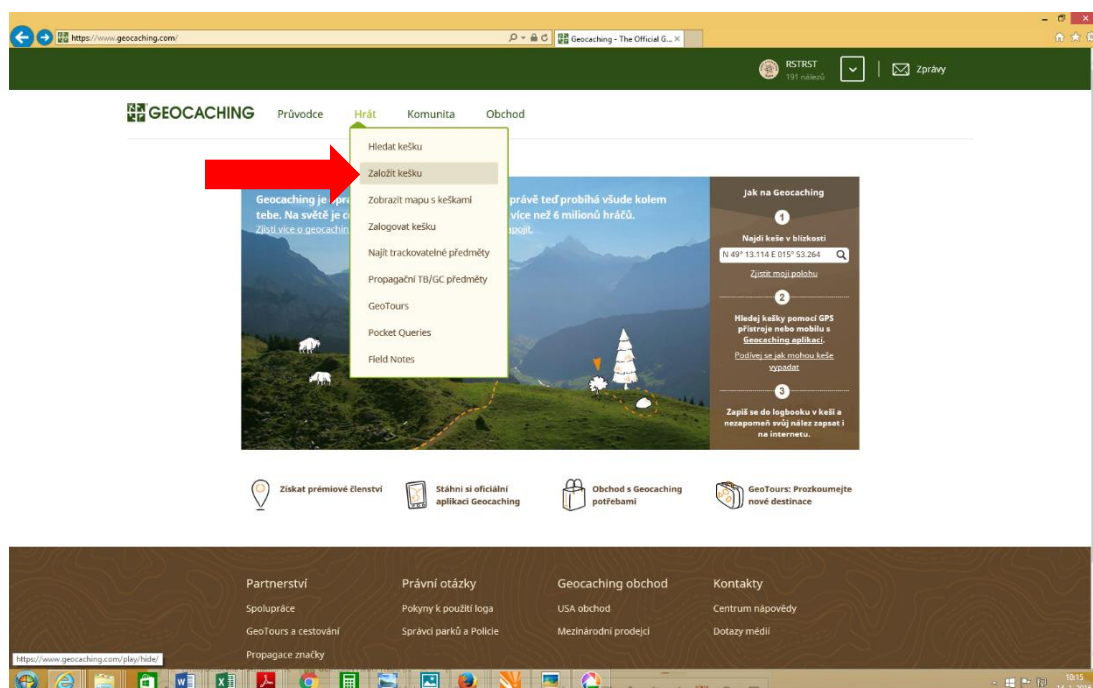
https://www.geocaching.com/

Geocaching - The Official G...

RSTRST
191 nálezů

Zprávy

GEOCACHING Průvodce Hrát Komunita Obchod

Hledat kešku
Založit kešku
Zobrazit mapu s keškami
Zalogovat kešku
Najít trackovatelné předměty
Propagační TB/GC předměty
GeoTours
Pocket Queries
Field Notes

Geocaching je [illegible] právě teď probíhá všude kolem tebe. Na světě je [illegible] více než 6 milionů hráčů.
Zjisti více o geocachin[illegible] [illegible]pojit.

Jak na Geocaching

1
Najdi keše v blízkosti
N 49° 13.114 E 015° 53.264
Zjistit moji polohu

2
Hledej kešky pomocí GPS přístroje nebo mobilu s Geocaching aplikací.
Podívej se jak mohou keše vypadat

3
Zapiš se do logbooku v keši a nezapomeň svůj nález zapsat i na internetu.

Získat prémiové členství

Stáhni si oficiální aplikaci Geocaching

Obchod s Geocaching potřebami

GeoTours: Prozkoumejte nové destinace

Partnerství
Spolupráce
GeoTours a cestování
Propagace značky

Právní otázky
Pokyny k použití loga
Správci parků a Policie

Geocaching obchod
USA obchod
Mezinárodní prodejci

Kontakty
Centrum nápovědy
Dotazy médií

https://www.geocaching.com/play/hide/

10:15